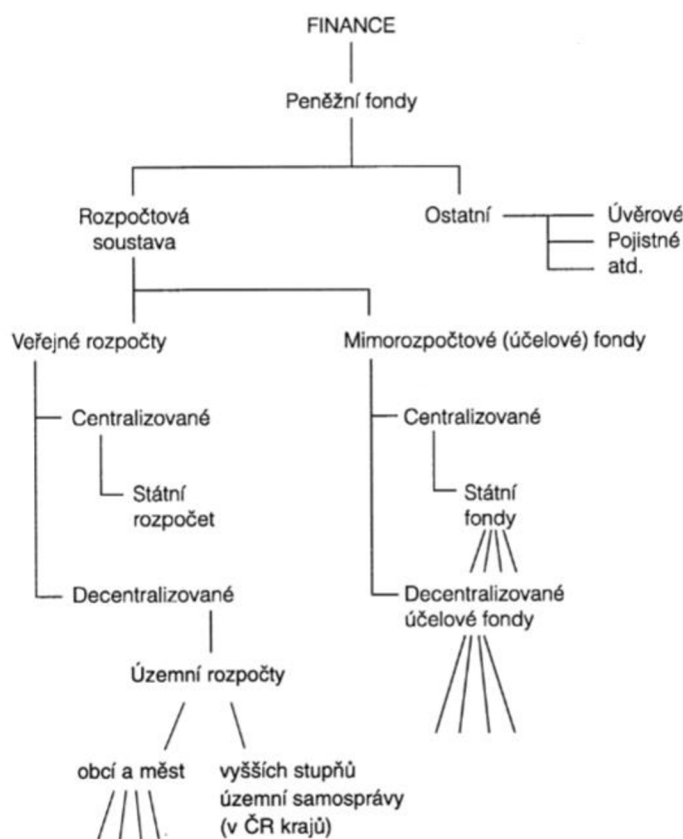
FINANCE

Peněžní fondy

Rozpočtová soustava

Ostatní

Úvěrové
Pojistné
atd.

Veřejné rozpočty

Mimorozpočtové (účelové) fondy

Centralizované

Státní rozpočet

Centralizované

Státní fondy

Decentralizované

Decentralizované účelové fondy

Územní rozpočty

obcí a měst

vyšších stupňů územní samosprávy (v ČR krajů)